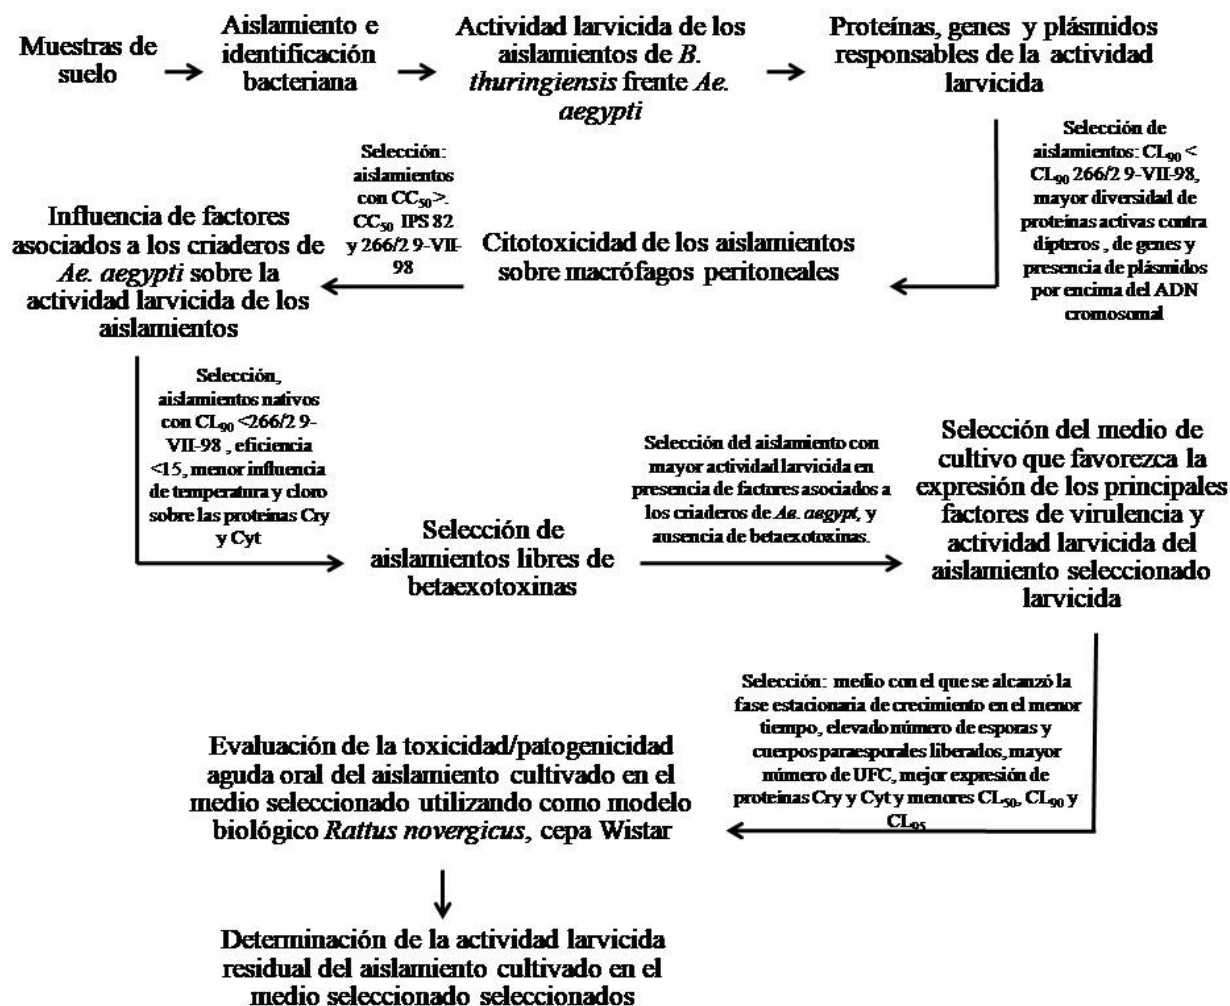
Muestras de suelo

Aislamiento e identificación bacteriana

Actividad larvicida de los aislamientos de *B. thuringiensis* frente *Ae. aegypti*

Proteínas, genes y plásmidos responsables de la actividad larvicida

Selección de aislamientos: $CL_{90}$ < $CL_{90}$ 266/2 9-VII-98, mayor diversidad de proteínas activas contra dípteros , de genes y presencia de plásmidos por encima del ADN cromosomal

Citotoxicidad de los aislamientos sobre macrófagos peritoneales

Selección: aislamientos con $CC_{50}$>. $CC_{50}$ IPS 82 y 266/2 9-VII-98

Influencia de factores asociados a los criaderos de *Ae. aegypti* sobre la actividad larvicida de los aislamientos

Selección, aislamientos nativos con $CL_{90}$ <266/2 9-VII-98 , eficiencia <15, menor influencia de temperatura y cloro sobre las proteínas Cry y Cyt

Selección de aislamientos libres de betaexotoxinas

Selección del aislamiento con mayor actividad larvicida en presencia de factores asociados a los criaderos de *Ae. aegypt*, y ausencia de betaexotoxinas.

Selección del medio de cultivo que favorezca la expresión de los principales factores de virulencia y actividad larvicida del aislamiento seleccionado larvicida

Selección: medio con el que se alcanzó la fase estacionaria de crecimiento en el menor tiempo, elevado número de esporas y cuerpos paraesporales liberados, mayor número de UFC, mejor expresión de proteínas Cry y Cyt y menores $CL_{50}$, $CL_{90}$ y $CL_{95}$

Evaluación de la toxicidad/patogenicidad aguda oral del aislamiento cultivado en el medio seleccionado utilizando como modelo biológico *Rattus novergicus*, cepa Wistar

Determinación de la actividad larvicida residual del aislamiento cultivado en el medio seleccionado seleccionados